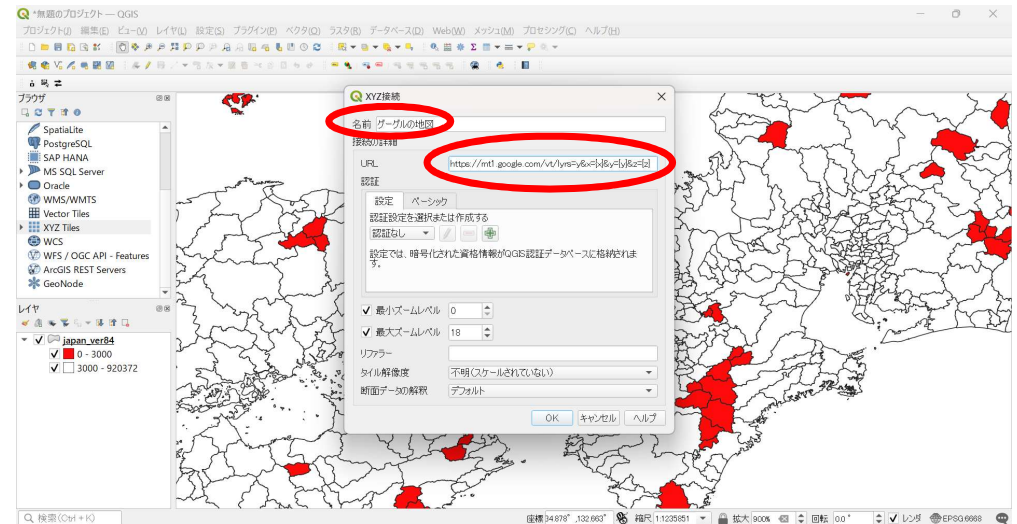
*無題のプロジェクト — QGIS

プロジェクト(J) 編集(E) ビュー(V) レイヤ(L) 設定(S) プラグイン(P) ベクタ(O) ラスタ(R) データベース(D) Web(W) メッシュ(M) プロセシング(C) ヘルプ(H)

ブラウザ

SpatiaLite
PostgreSQL
SAP HANA
MS SQL Server
Oracle
WMS/WMTS
Vector Tiles
XYZ Tiles
WCS
WFS / OGC API - Features
ArcGIS REST Servers
GeoNode

レイヤ

japan_ver84
0 - 3000
3000 - 920372

XYZ接続

名前 グーグルの地図
接続の詳細
URL https://mt1.google.com/vt/lyrs=y&x={x}&y={y}&z={z}
認証
設定 ベーシック
認証設定を選択または作成する
認証なし
設定では、暗号化された資格情報がQGIS認証データベースに格納されます。
最小ズームレベル 0
最大ズームレベル 18
リファラー
タイル解像度 不明(スケールされていない)
断面データの解釈 デフォルト
OK キャンセル ヘルプ

Q 検索 (Ctrl+K)
座標 134.878°,132.663° 縮尺 1:1235851 拡大 900% 回転 0.0° レンダ EPSG:6668